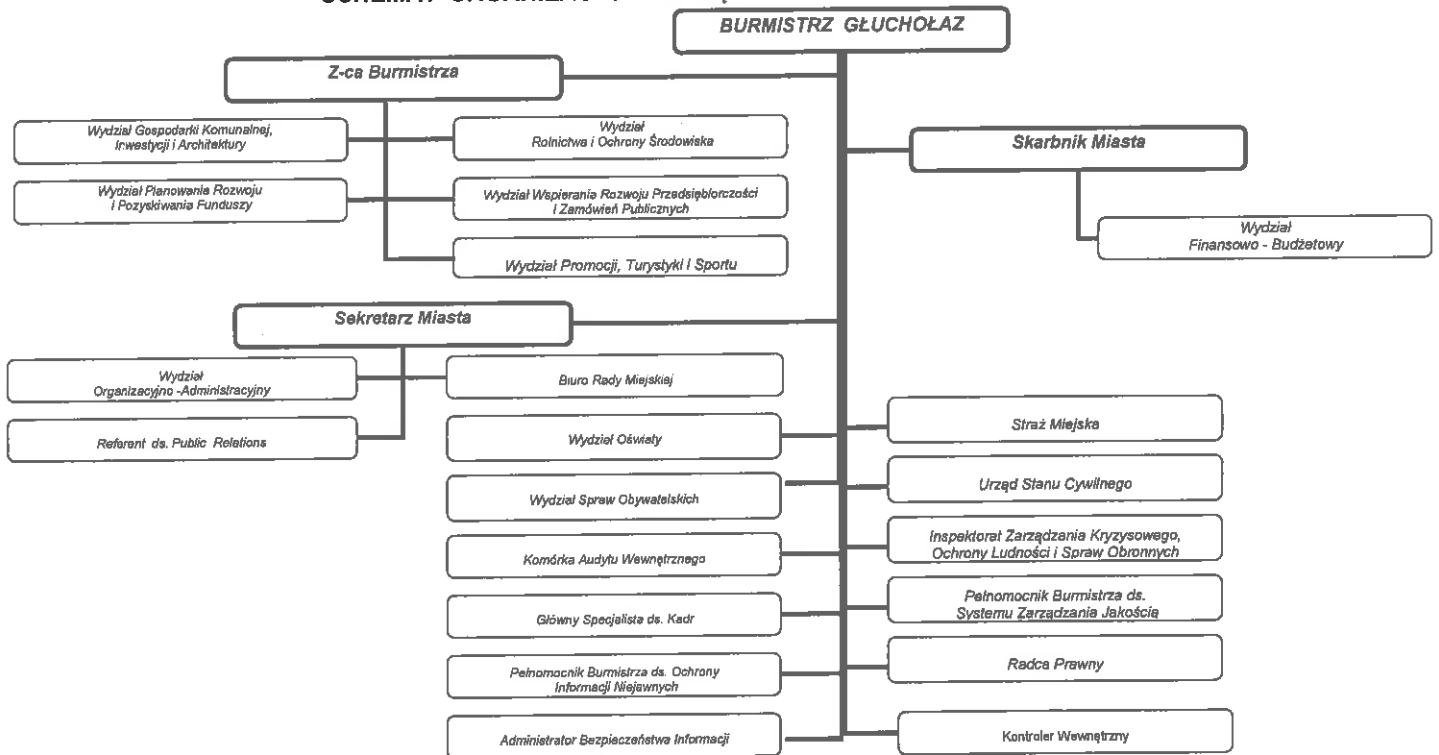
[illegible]

BURMISTRZ GŁUCHOŁAZ

Z-ca Burmistrza

Wydział Gospodarki Komunalnej, Inwestycji i Architektury

Wydział Planowania Rozwoju i Pozyskiwania Funduszy

Wydział Rolnictwa i Ochrony Środowiska

Wydział Wspierania Rozwoju Przedsiębiorczości i Zamówień Publicznych

Wydział Promocji, Turystyki i Sportu

Skarbnik Miasta

Wydział Finansowo - Budżetowy

Sekretarz Miasta

Wydział Organizacyjno -Administracyjny

Referent ds. Public Relations

Biuro Rady Miejskiej

Wydział Oświaty

Wydział Spraw Obywatelskich

Komórka Audytu Wewnętrznego

Główny Specjalista ds. Kadr

Pełnomocnik Burmistrza ds. Ochrony Informacji Niejawnych

Administrator Bezpieczeństwa Informacji

Straż Miejska

Urząd Stanu Cywilnego

Inspektorat Zarządzania Kryzysowego, Ochrony Ludności i Spraw Obronnych

Pełnomocnik Burmistrza ds. Systemu Zarządzania Jakością

Radca Prawny

Kontroler Wewnętrzny